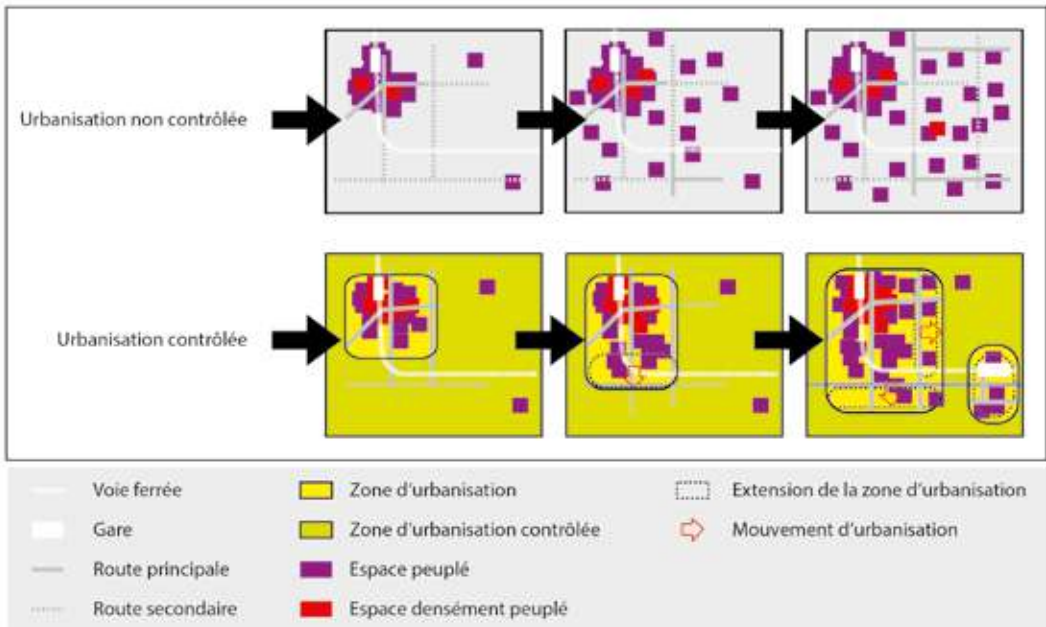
Urbanisation non contrôlée

Urbanisation contrôlée

Voie ferrée
Gare
Route principale
Route secondaire

Zone d'urbanisation
Zone d'urbanisation contrôlée
Espace peuplé
Espace densément peuplé

Extension de la zone d'urbanisation
Mouvement d'urbanisation